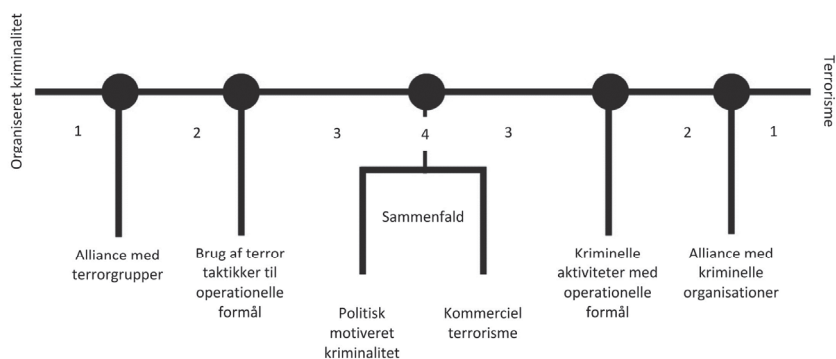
Organiseret kriminalitet

Terrorisme

1

2

3

4

3

2

1

Sammenfald

Alliance med terrorgrupper

Brug af terror taktikker til operationelle formål

Politisk motiveret kriminalitet

Kommerciel terrorisme

Kriminelle aktiviteter med operationelle formål

Alliance med kriminelle organisationer